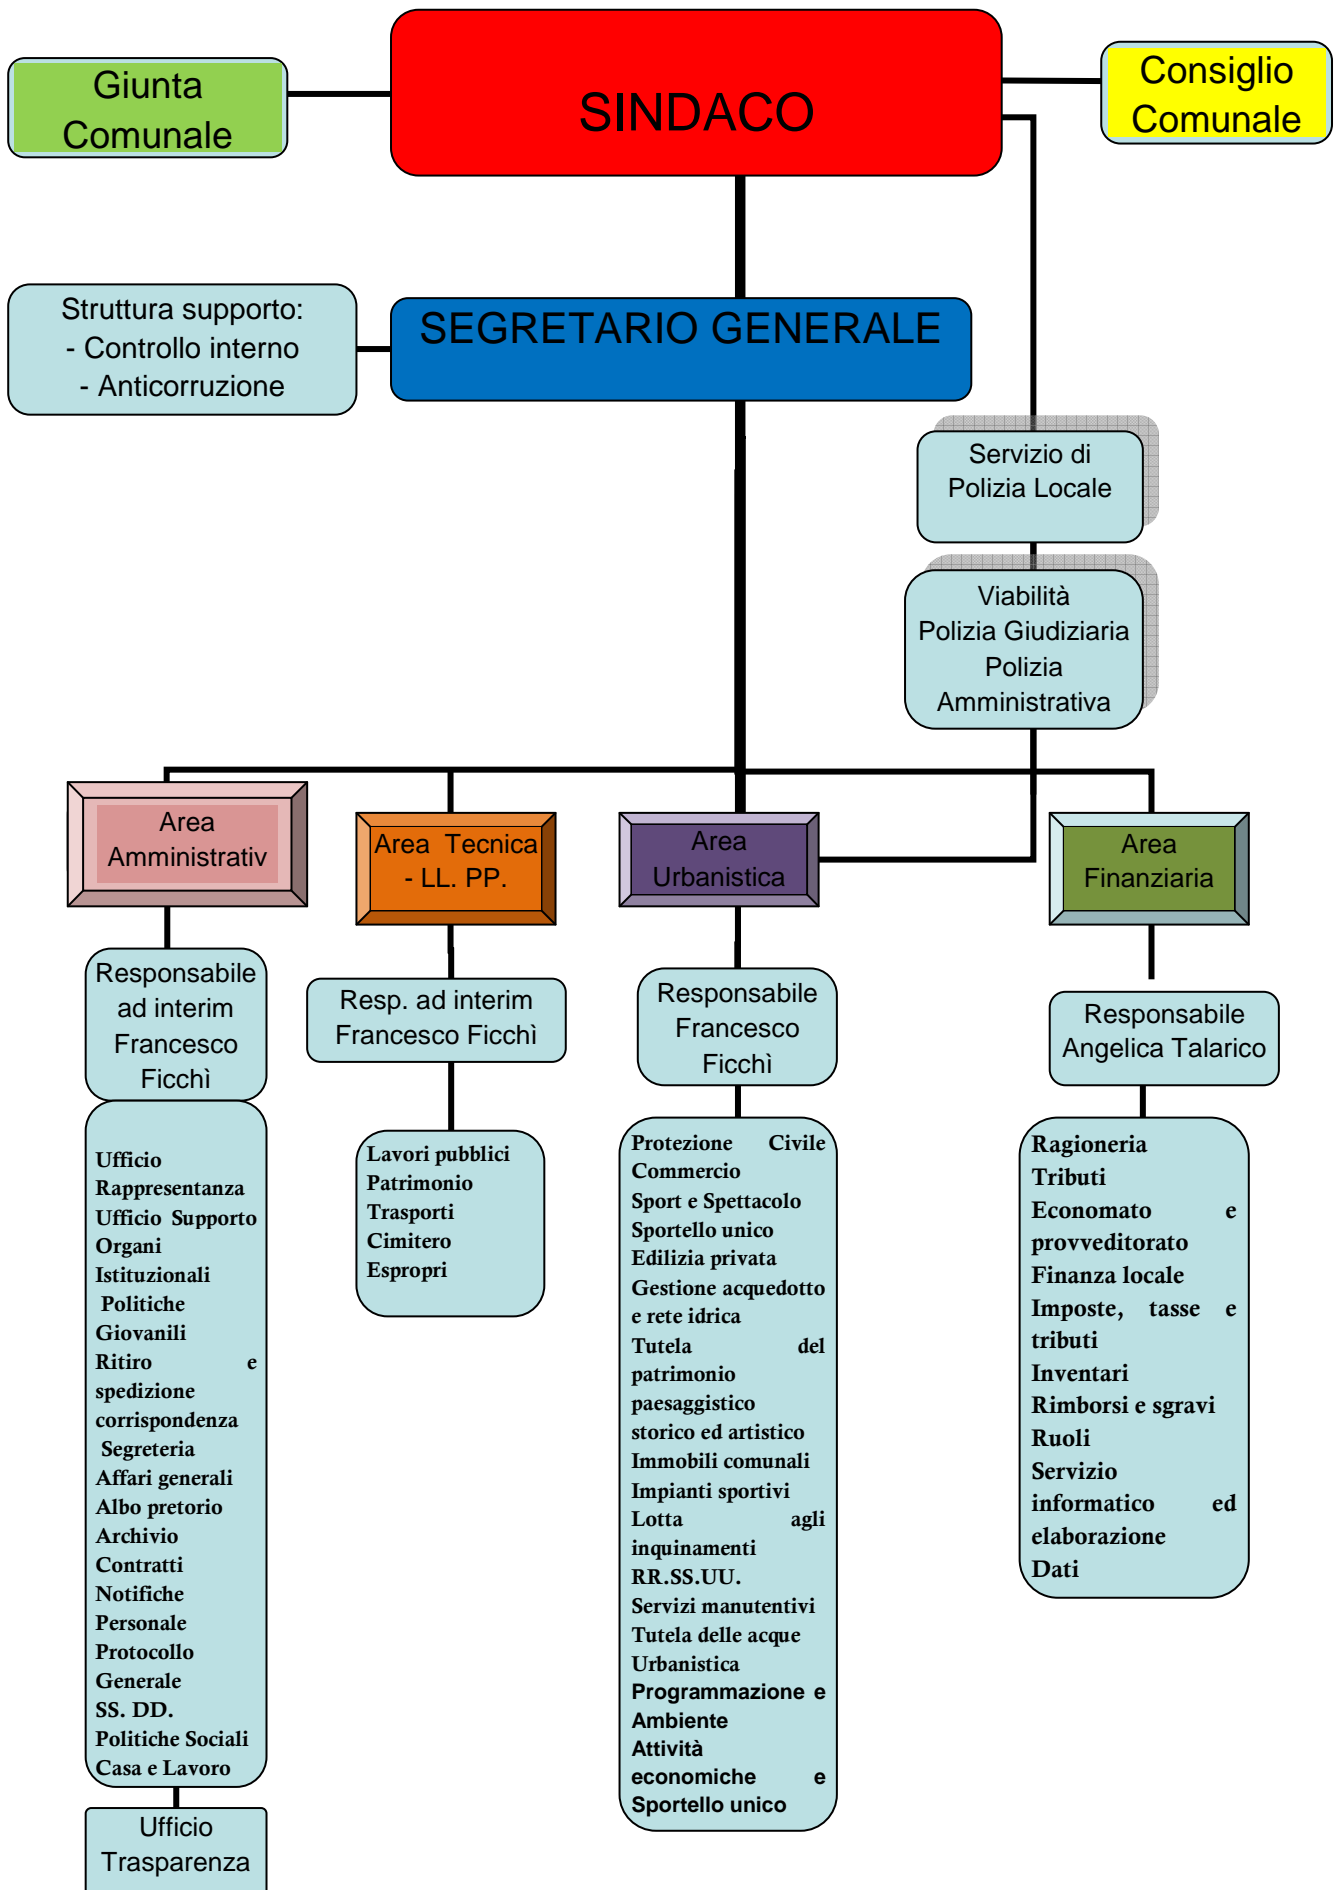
Giunta Comunale

SINDACO

Consiglio Comunale

Struttura supporto:
- Controllo interno
- Anticorruzione

SEGRETARIO GENERALE

Servizio di Polizia Locale

Viabilità
Polizia Giudiziaria
Polizia Amministrativa

Area Amministrativ

Area Tecnica - LL. PP.

Area Urbanistica

Area Finanziaria

Responsabile ad interim Francesco Ficchì

Resp. ad interim Francesco Ficchì

Responsabile Francesco Ficchì

Responsabile Angelica Talarico

Ufficio Rappresentanza
Ufficio Supporto Organi Istituzionali
Politiche Giovanili
Ritiro e spedizione corrispondenza
Segreteria
Affari generali
Albo pretorio
Archivio
Contratti
Notifiche
Personale
Protocollo Generale
SS. DD.
Politiche Sociali
Casa e Lavoro

Lavori pubblici
Patrimonio
Trasporti
Cimitero
Espropri

Protezione Civile
Commercio
Sport e Spettacolo
Sportello unico
Edilizia privata
Gestione acquedotto e rete idrica
Tutela del patrimonio paesaggistico storico ed artistico
Immobili comunali
Impianti sportivi
Lotta agli inquinamenti
RR.SS.UU.
Servizi manutentivi
Tutela delle acque
Urbanistica
Programmazione e Ambiente
Attività economiche e Sportello unico

Ragioneria
Tributi
Economato e provveditorato
Finanza locale
Imposte, tasse e tributi
Inventari
Rimborsi e sgravi
Ruoli
Servizio informatico ed elaborazione Dati

Ufficio Trasparenza